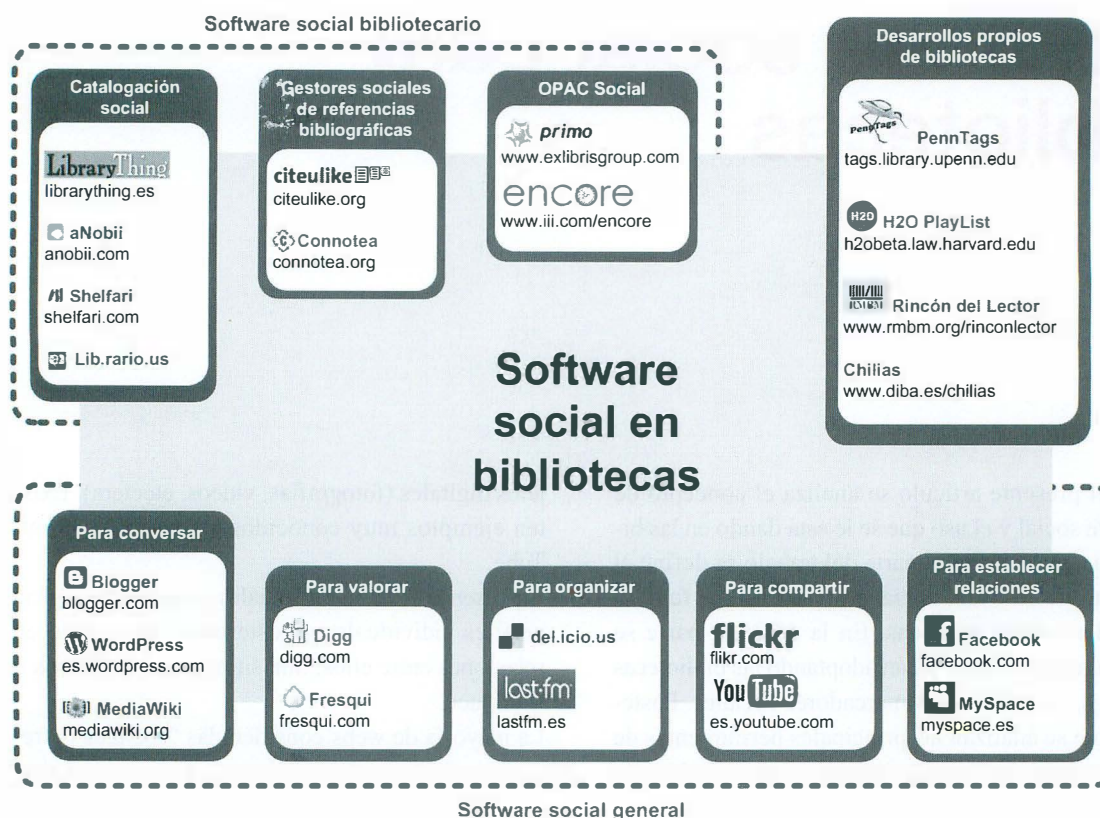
Software social bibliotecario

Catalogación social

LibraryThing
librarything.es

aNobii
anobii.com

Shelfari
shelfari.com

Lib.rario.us

Gestores sociales de referencias bibliográficas

citeulike
citeulike.org

Connotea
connotea.org

OPAC Social

primo
www.exlibrisgroup.com

encore
www.iii.com/encore

Desarrollos propios de bibliotecas

PennTags
PennTags
tags.library.upenn.edu

H2O
H2O PlayList
h2obeta.law.harvard.edu

Rincón del Lector
www.rmbm.org/rinconlector

Chilias
www.diba.es/chilias

Software social en bibliotecas

Para conversar

Blogger
blogger.com

WordPress
es.wordpress.com

MediaWiki
mediawiki.org

Para valorar

Digg
digg.com

Fresqui
fresqui.com

Para organizar

del.icio.us

last.fm
lastfm.es

Para compartir

flickr
flikr.com

YouTube
es.youtube.com

Para establecer relaciones

Facebook
facebook.com

MySpace
myspace.es

Software social general